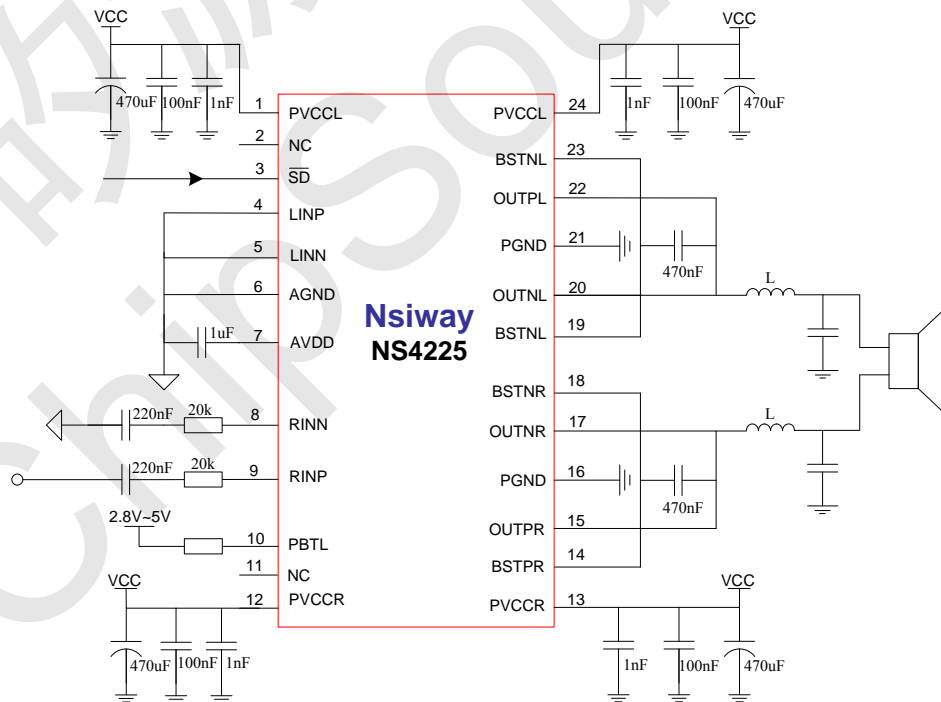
VCC
470uF 100nF 1nF
1 PVCCL
2 NC
3 $\overline{SD}$
4 LINP
5 LINN
6 AGND
1uF 7 AVDD
220nF 20k 8 RINN
220nF 20k 9 RINP
2.8V~5V
10 PBTL
11 NC
VCC
12 PVCCR
470uF 100nF 1nF

Nsiway
NS4225

VCC
PVCCL 24
1nF 100nF 470uF
BSTNL 23
OUTPL 22
PGND 21
470nF
OUTNL 20
L
BSTNL 19
BSTNR 18
OUTNR 17
L
PGND 16
470nF
OUTPR 15
BSTPR 14
PVCCR 13
VCC
1nF 100nF 470uF